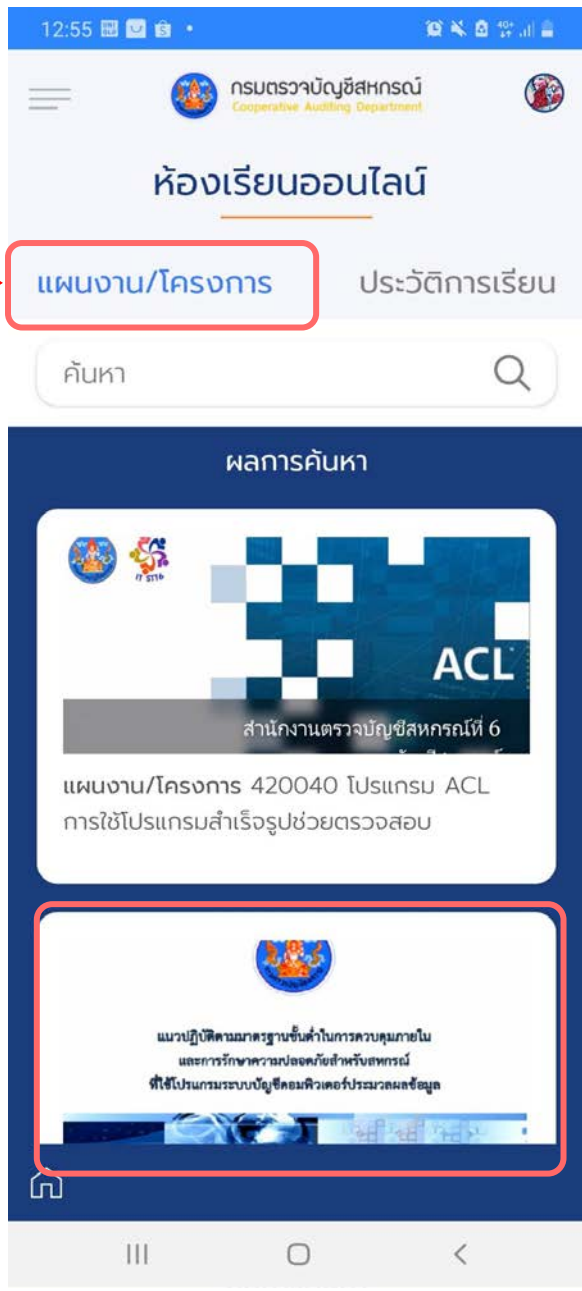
12:55

กรมตรวจบัญชีสหกรณ์
Cooperative Auditing Department

ห้องเรียนออนไลน์

แผนงาน/โครงการ

ประวัติการเรียน

ค้นหา

ผลการค้นหา

IT 5116

ACL

สำนักงานตรวจบัญชีสหกรณ์ที่ 6

แผนงาน/โครงการ 420040 โปรแกรม ACL การใช้โปรแกรมสำเร็จรูปช่วยตรวจสอบ

แนวปฏิบัติตามมาตรฐานขั้นต่ำในการควบคุมภายใน
และการรักษาความปลอดภัยสำหรับสหกรณ์
ที่ใช้โปรแกรมระบบบัญชีคอมพิวเตอร์ประมวลผลข้อมูล